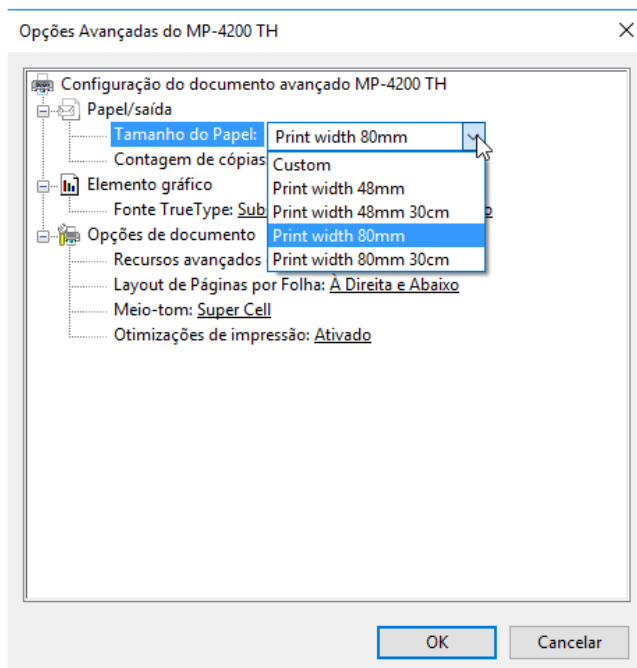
Opções Avançadas do MP-4200 TH

Configuração do documento avançado MP-4200 TH
Papel/saída
Tamanho do Papel: Print width 80mm
Contagem de cópias
Custom
Print width 48mm
Print width 48mm 30cm
Print width 80mm
Print width 80mm 30cm
Elemento gráfico
Fonte TrueType: Sub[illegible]
Opções de documento
Recursos avançados
Layout de Páginas por Folha: À Direita e Abaixo
Meio-tom: Super Cell
Otimizações de impressão: Ativado

OK
Cancelar